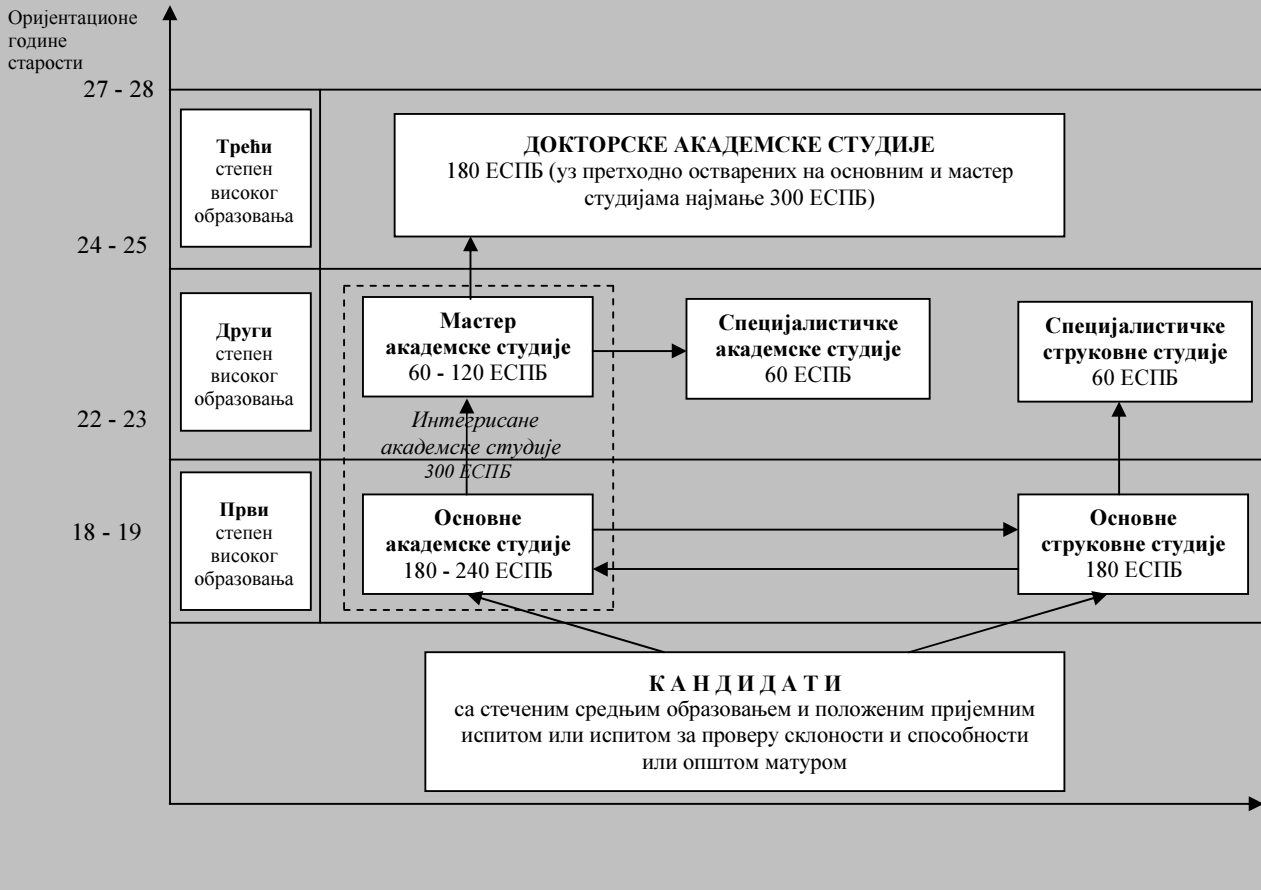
Оријентационе године старости

27 - 28

24 - 25

22 - 23

18 - 19

**Трећи** степен високог образовања

**ДОКТОРСКЕ АКАДЕМСКЕ СТУДИЈЕ**
180 ЕСПБ (уз претходно остварених на основним и мастер студијама најмање 300 ЕСПБ)

**Други** степен високог образовања

**Мастер академске студије**
60 - 120 ЕСПБ

**Специјалистичке академске студије**
60 ЕСПБ

**Специјалистичке струковне студије**
60 ЕСПБ

*Интегрисане академске студије 300 ЕСПБ*

**Први** степен високог образовања

**Основне академске студије**
180 - 240 ЕСПБ

**Основне струковне студије**
180 ЕСПБ

**К А Н Д И Д А Т И**
са стеченим средњим образовањем и положеним пријемним испитом или испитом за проверу склоности и способности или општом матуром